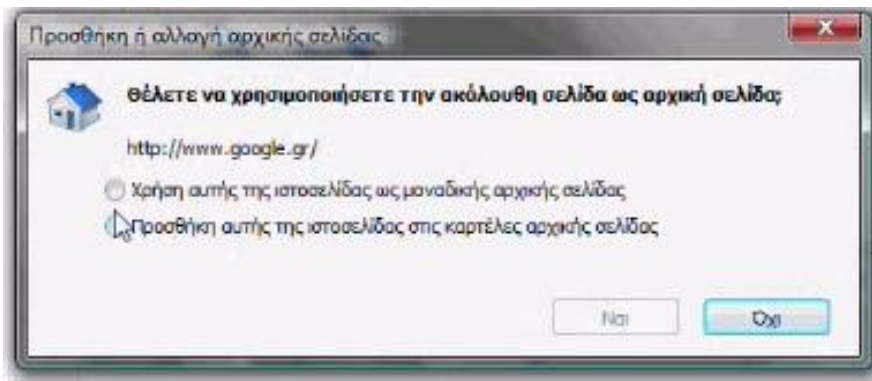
Προσθήκη ή αλλαγή αρχικής σελίδας

Θέλετε να χρησιμοποιήσετε την ακόλουθη σελίδα ως αρχική σελίδα;

http://www.google.gr/

Χρήση αυτής της ιστοσελίδας ως μοναδικής αρχικής σελίδας

Προσθήκη αυτής της ιστοσελίδας στις καρτέλες αρχικής σελίδας

Ναι

Όχι